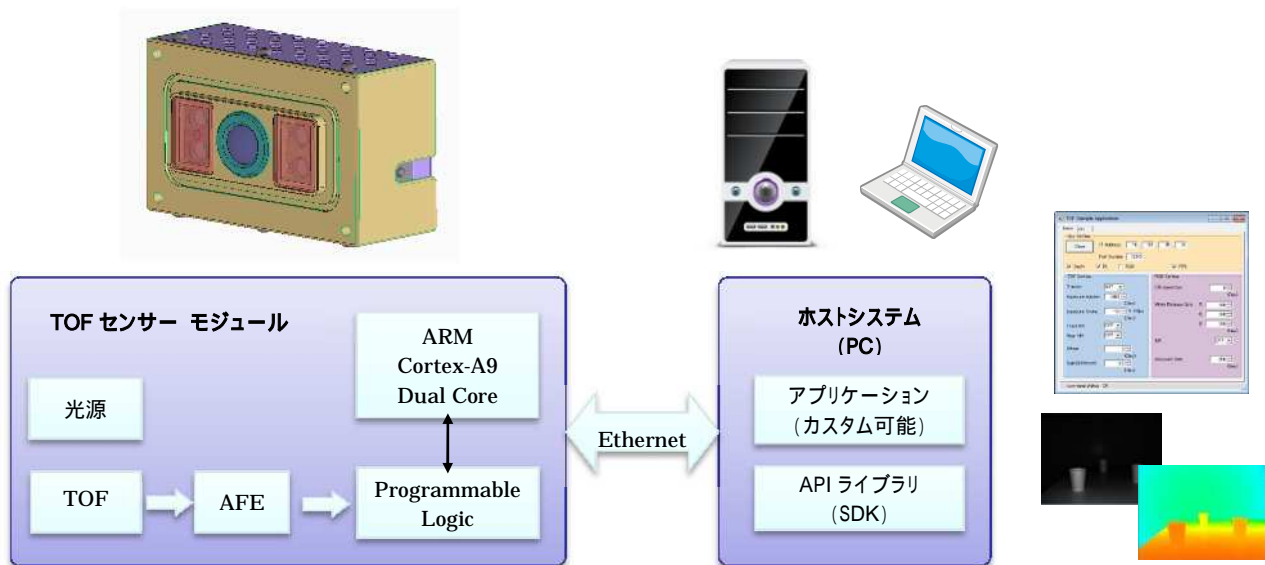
TOF センサー モジュール

ARM
Cortex-A9
Dual Core

光源

TOF

AFE

Programmable
Logic

Ethernet

ホストシステム
(PC)

アプリケーション
(カスタム可能)

API ライブラリ
(SDK)

TOF Sample Application

Close

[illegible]